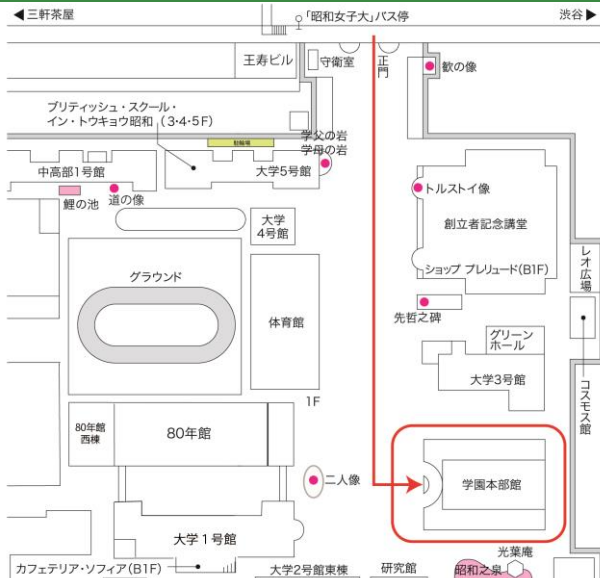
◀ 三軒茶屋
「昭和女子大」バス停
渋谷 ▶
王寿ビル
守衛室
正門
歓の像
ブリティッシュ・スクール・イン・トウキョウ昭和（3・4・5F）
駐輪場
学父の岩
学母の岩
中高部1号館
大学5号館
鯉の池
道の像
トルストイ像
大学4号館
創立者記念講堂
ショップ プレリュード(B1F)
レオ広場
グラウンド
体育館
先哲之碑
グリーンホール
大学3号館
コスモス館
1F
80年館西棟
80年館
学園本部館
二人像
大学１号館
カフェテリア・ソフィア(B1F)
大学2号館東棟
研究館
光葉庵
昭和之泉